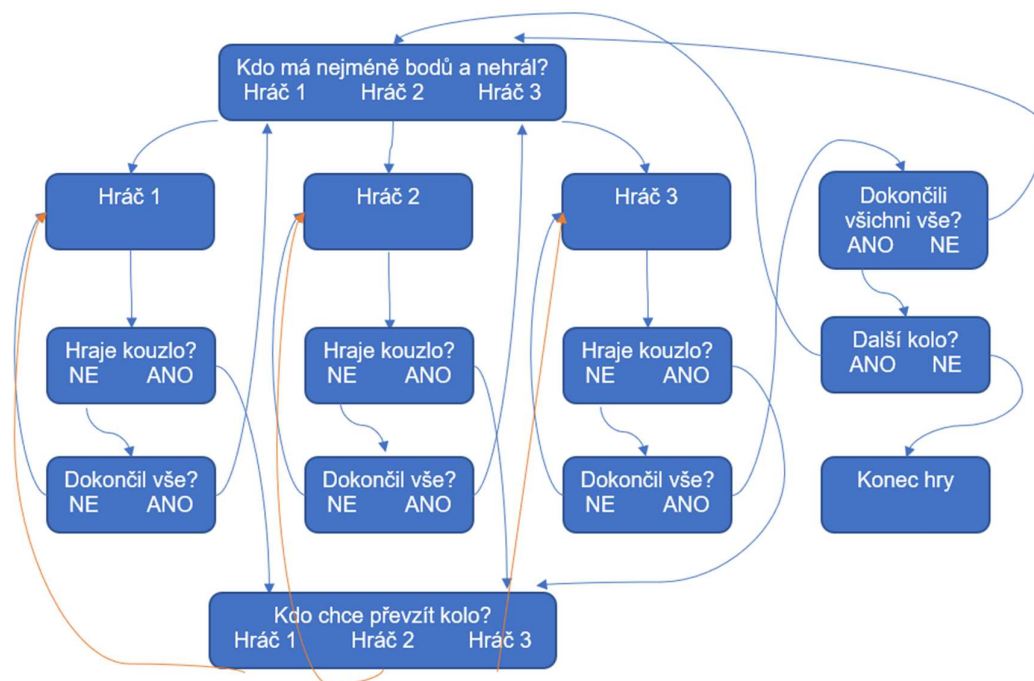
Kdo má nejméně bodů a nehrál?
Hráč 1 Hráč 2 Hráč 3

Hráč 1

Hráč 2

Hráč 3

Dokončili všichni vše?
ANO NE

Hraje kouzlo?
NE ANO

Hraje kouzlo?
NE ANO

Hraje kouzlo?
NE ANO

Další kolo?
ANO NE

Dokončil vše?
NE ANO

Dokončil vše?
NE ANO

Dokončil vše?
NE ANO

Konec hry

Kdo chce převzít kolo?
Hráč 1 Hráč 2 Hráč 3